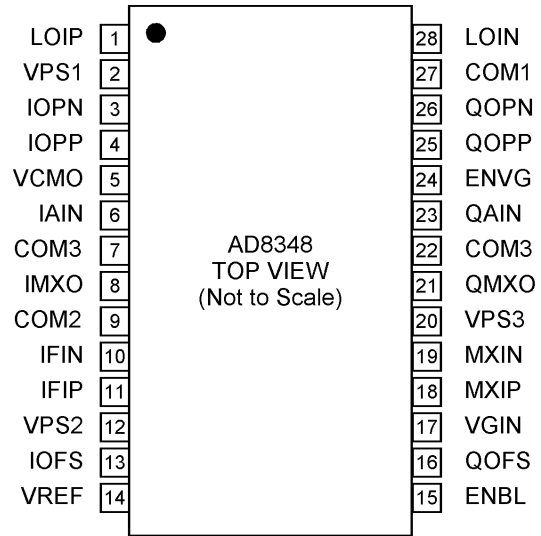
LOIP 1
VPS1 2
IOPN 3
IOPP 4
VCMO 5
IAIN 6
COM3 7
IMXO 8
COM2 9
IFIN 10
IFIP 11
VPS2 12
IOFS 13
VREF 14

AD8348
TOP VIEW
(Not to Scale)

28 LOIN
27 COM1
26 QOPN
25 QOPP
24 ENVG
23 QAIN
22 COM3
21 QMXO
20 VPS3
19 MXIN
18 MXIP
17 VGIN
16 QOFS
15 ENBL